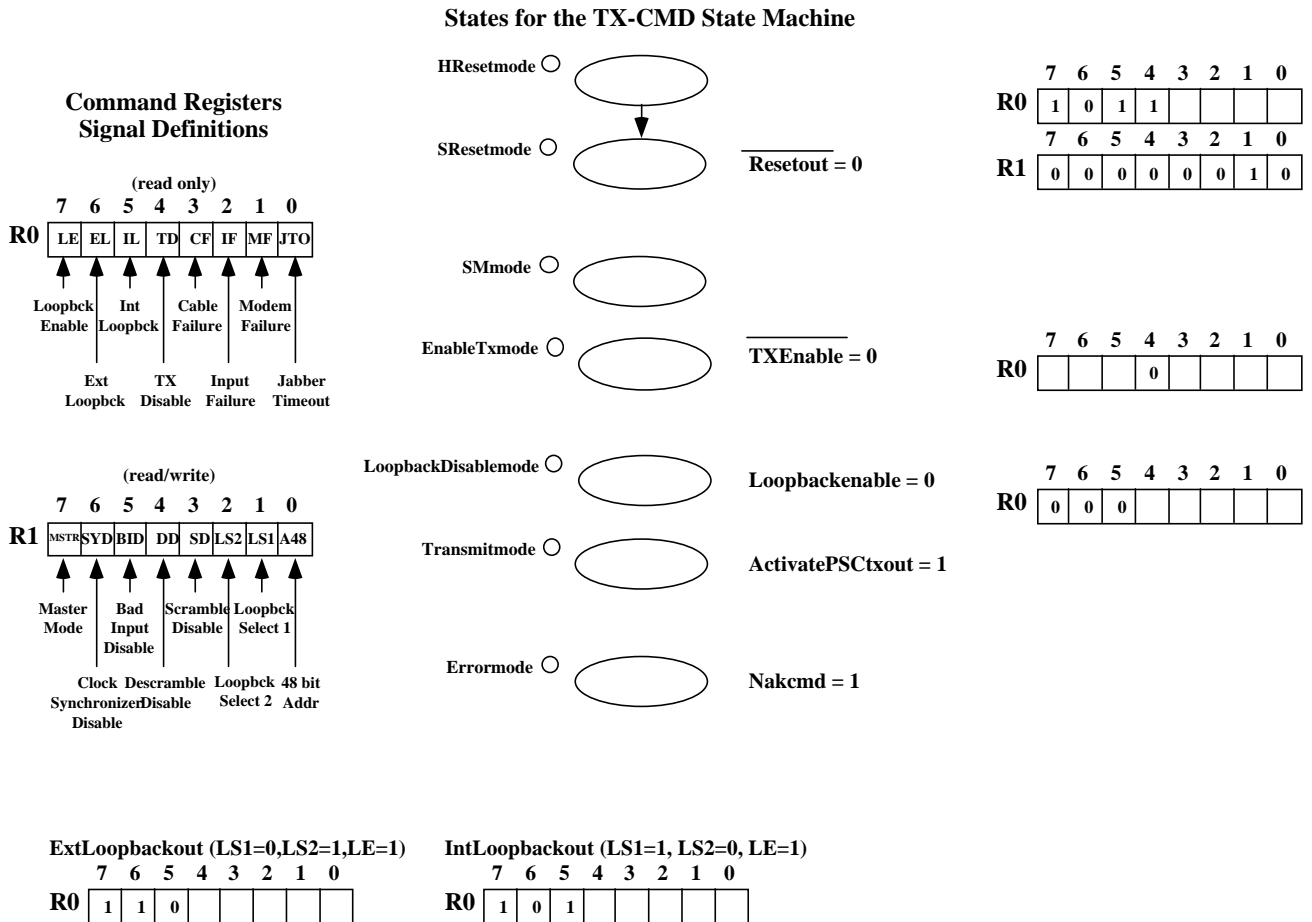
States for the TX-CMD State Machine

Command Registers
Signal Definitions

(read only)

| | 7 | 6 | 5 | 4 | 3 | 2 | 1 | 0 |
|---|---|---|---|---|---|---|---|---|
| R0 | LE | EL | IL | TD | CF | IF | MF | JTO |

Loopbck Enable
Int Loopbck
Cable Failure
Modem Failure
Ext Loopbck
TX Disable
Input Failure
Jabber Timeout

(read/write)

| | 7 | 6 | 5 | 4 | 3 | 2 | 1 | 0 |
|---|---|---|---|---|---|---|---|---|
| R1 | MSTR | SYD | BID | DD | SD | LS2 | LS1 | A48 |

Master Mode
Bad Input Disable
Scramble Disable
Loopbck Select 1
Clock Synchronizer Disable
Descramble Disable
Loopbck Select 2
48 bit Addr

HResetmode
SResetmode
SMmode
EnableTxmode
LoopbackDisablemode
Transmitmode
Errormode

$\overline{\text{Resetout}}$ = 0
$\overline{\text{TXEnable}}$ = 0
Loopbackenable = 0
ActivatePSCtxout = 1
Nakcmd = 1

| | 7 | 6 | 5 | 4 | 3 | 2 | 1 | 0 |
|---|---|---|---|---|---|---|---|---|
| R0 | 1 | 0 | 1 | 1 | | | | |

| | 7 | 6 | 5 | 4 | 3 | 2 | 1 | 0 |
|---|---|---|---|---|---|---|---|---|
| R1 | 0 | 0 | 0 | 0 | 0 | 0 | 1 | 0 |

| | 7 | 6 | 5 | 4 | 3 | 2 | 1 | 0 |
|---|---|---|---|---|---|---|---|---|
| R0 | | | | 0 | | | | |

| | 7 | 6 | 5 | 4 | 3 | 2 | 1 | 0 |
|---|---|---|---|---|---|---|---|---|
| R0 | 0 | 0 | 0 | | | | | |

ExtLoopbackout (LS1=0,LS2=1,LE=1)

| | 7 | 6 | 5 | 4 | 3 | 2 | 1 | 0 |
|---|---|---|---|---|---|---|---|---|
| R0 | 1 | 1 | 0 | | | | | |

IntLoopbackout (LS1=1, LS2=0, LE=1)

| | 7 | 6 | 5 | 4 | 3 | 2 | 1 | 0 |
|---|---|---|---|---|---|---|---|---|
| R0 | 1 | 0 | 1 | | | | | |